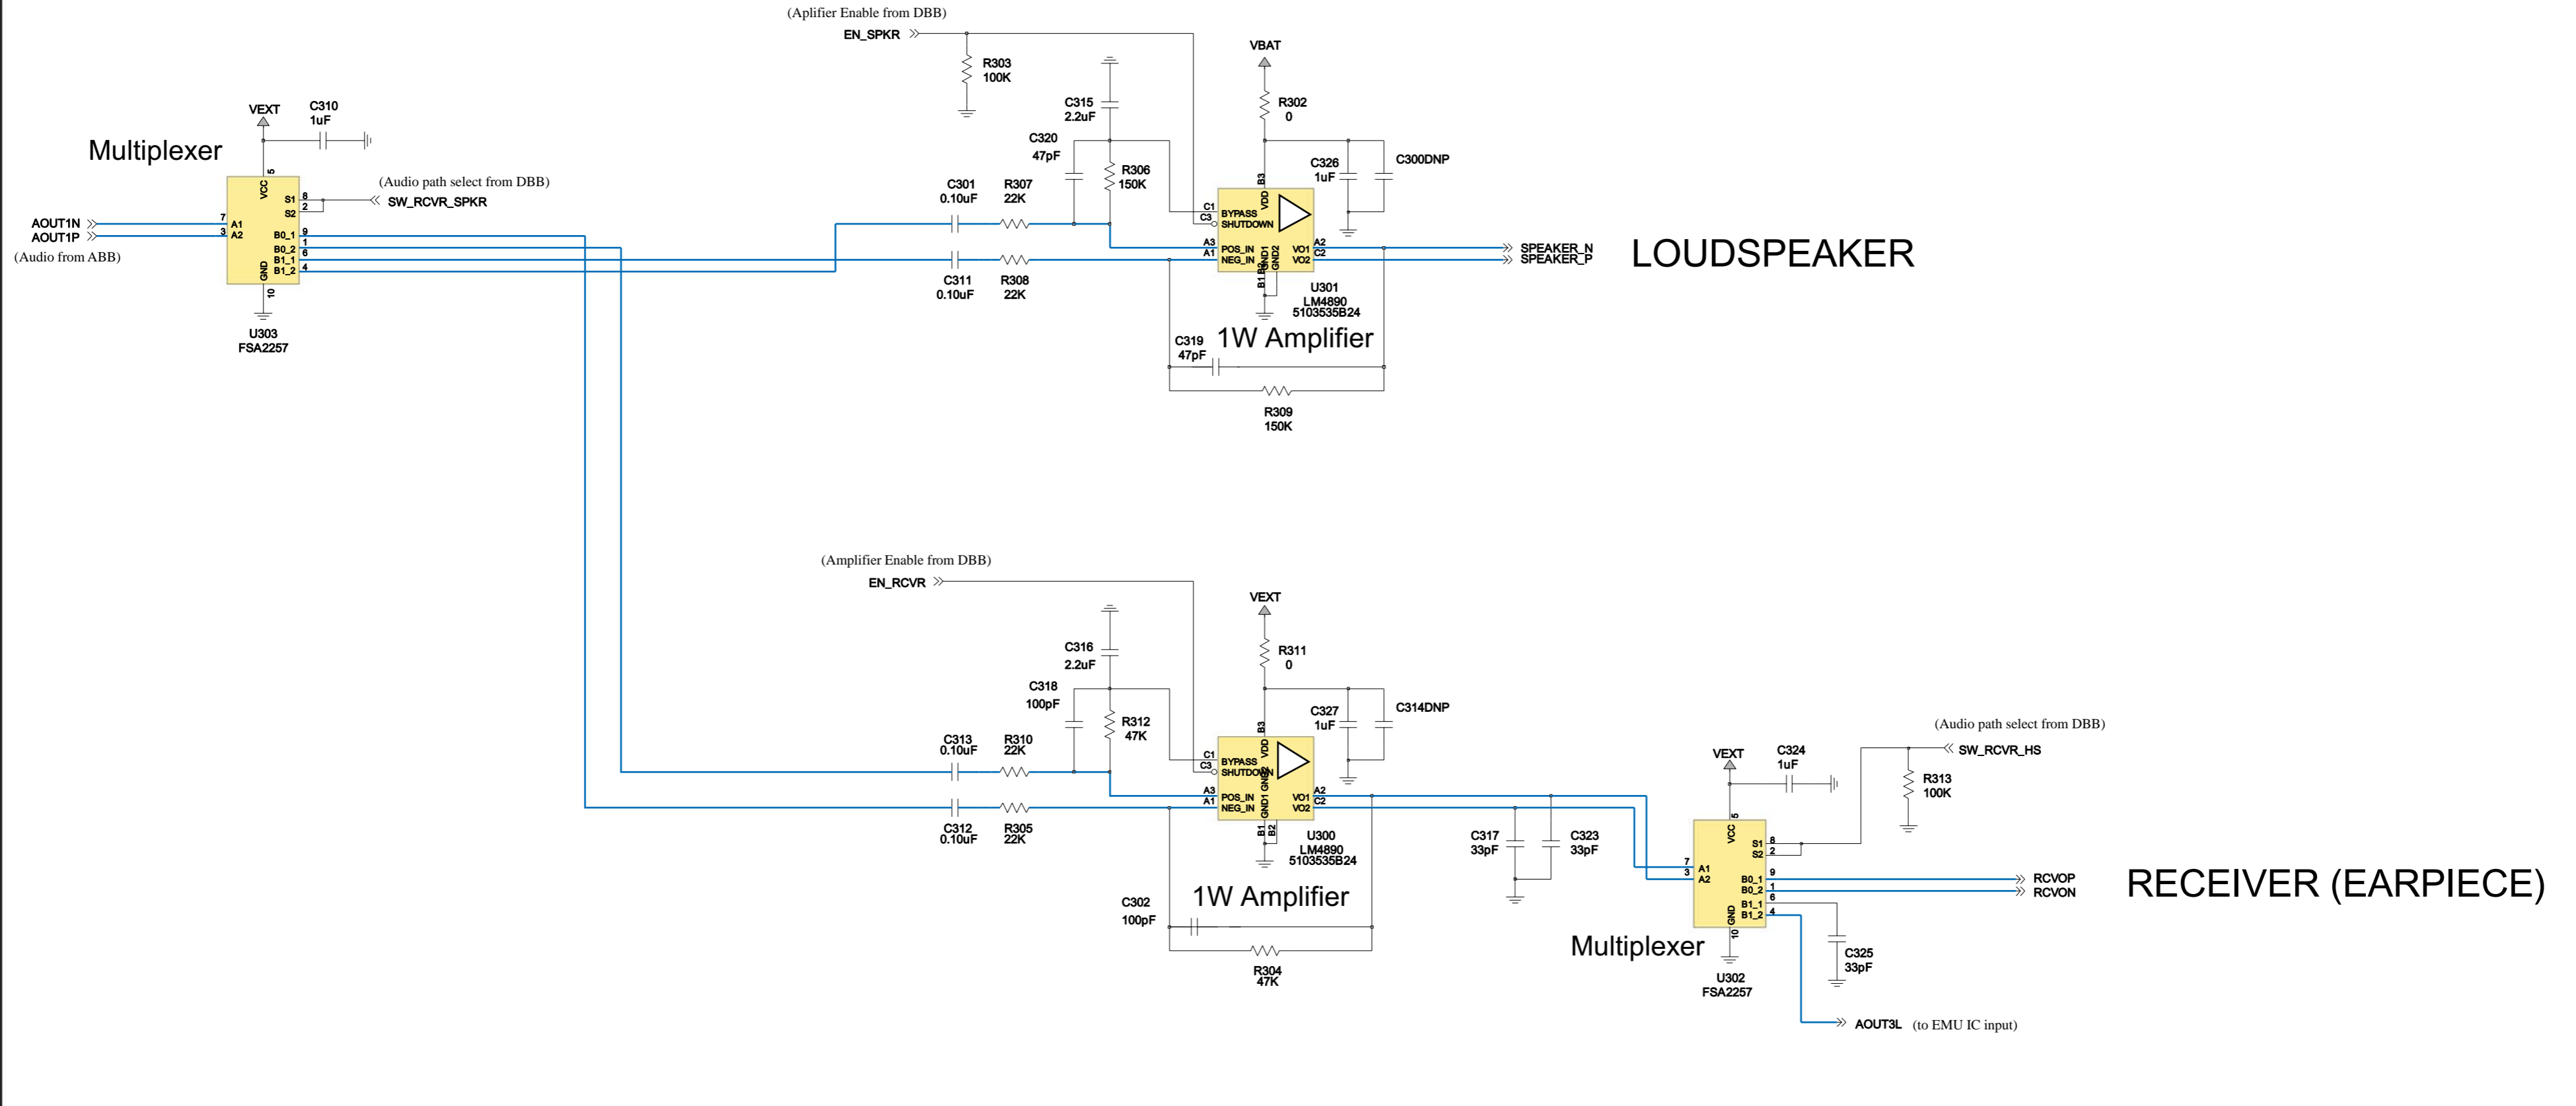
(Aplifier Enable from DBB)
EN_SPKR
R303
100K
VBAT
R302
0
C315
2.2uF
VEXT
C310
1uF
Multiplexer
C320
47pF
R306
150K
C326
1uF
C300DNP
(Audio path select from DBB)
SW_RCVR_SPKR
VCC
S1
S2
8
2
5
AOUT1N
AOUT1P
(Audio from ABB)
7
3
A1
A2
B0_1
B0_2
B1_1
B1_2
9
1
6
4
GND
10
U303
FSA2257
C301
0.10uF
R307
22K
C311
0.10uF
R308
22K
C1
C3
BYPASS
SHUTDOWN
VDD
B3
A3
A1
POS_IN
NEG_IN
GND1
GND2
VO1
VO2
A2
C2
B1
U301
LM4890
5103535B24
SPEAKER_N
SPEAKER_P
LOUDSPEAKER
C319
47pF
1W Amplifier
R309
150K
(Amplifier Enable from DBB)
EN_RCVR
VEXT
R311
0
C316
2.2uF
C318
100pF
R312
47K
C327
1uF
C314DNP
C313
0.10uF
R310
22K
C1
C3
BYPASS
SHUTDOWN
VDD
B3
A3
A1
POS_IN
NEG_IN
GND1
VO1
VO2
A2
C2
B1
B2
C312
0.10uF
R305
22K
U300
LM4890
5103535B24
C317
33pF
C323
33pF
(Audio path select from DBB)
SW_RCVR_HS
VEXT
C324
1uF
R313
100K
VCC
S1
S2
8
2
5
7
3
A1
A2
B0_1
B0_2
B1_1
B1_2
9
1
6
4
GND
10
RCVOP
RCVON
RECEIVER (EARPIECE)
C302
100pF
1W Amplifier
Multiplexer
R304
47K
U302
FSA2257
C325
33pF
AOUT3L (to EMU IC input)